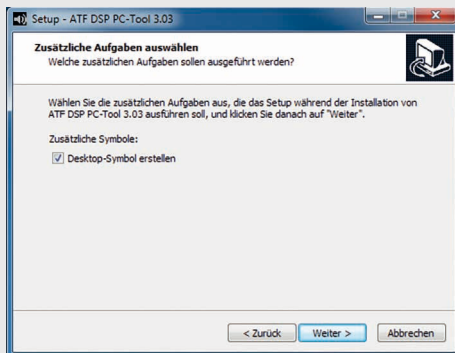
Setup - ATF DSP PC-Tool 3.03

Zusätzliche Aufgaben auswählen
Welche zusätzlichen Aufgaben sollen ausgeführt werden?

Wählen Sie die zusätzlichen Aufgaben aus, die das Setup während der Installation von ATF DSP PC-Tool 3.03 ausführen soll, und klicken Sie danach auf "Weiter".

Zusätzliche Symbole:

Desktop-Symbol erstellen

< Zurück
Weiter >
Abbrechen